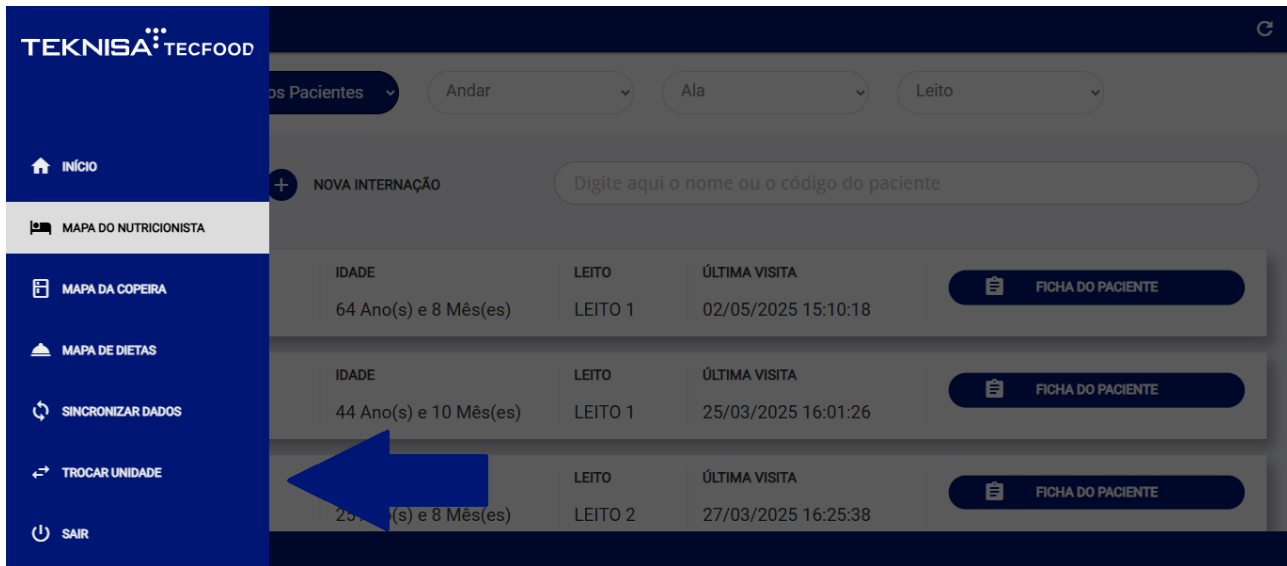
TEKNISA TECFOOD

INÍCIO
MAPA DO NUTRICIONISTA
MAPA DA COPEIRA
MAPA DE DIETAS
SINCRONIZAR DADOS
TROCAR UNIDADE
SAIR

os Pacientes
Andar
Ala
Leito

NOVA INTERNAÇÃO
Digite aqui o nome ou o código do paciente

| IDADE | LEITO | ÚLTIMA VISITA | |
|---|---|---|---|
| 64 Ano(s) e 8 Mês(es) | LEITO 1 | 02/05/2025 15:10:18 | FICHA DO PACIENTE |
| 44 Ano(s) e 10 Mês(es) | LEITO 1 | 25/03/2025 16:01:26 | FICHA DO PACIENTE |
| 25 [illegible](s) e 8 Mês(es) | LEITO 2 | 27/03/2025 16:25:38 | FICHA DO PACIENTE |